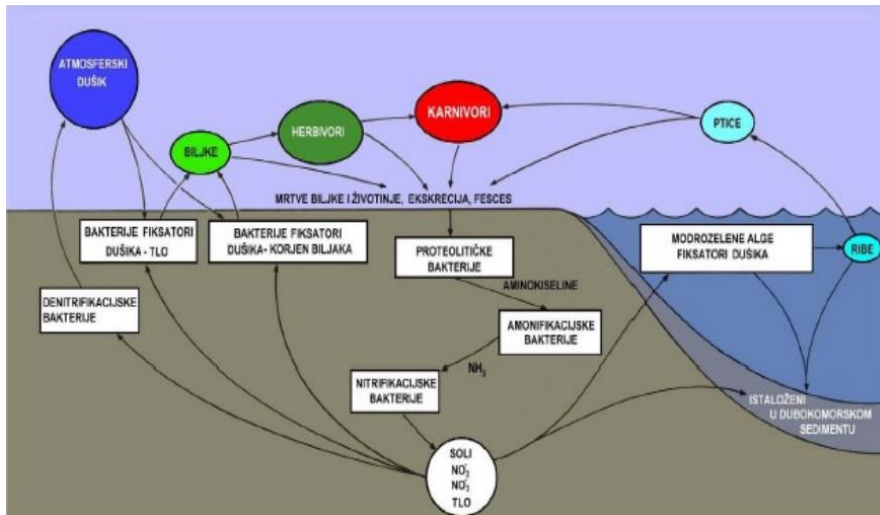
ATMOSFERSKI DUŠIK

BILJKE

HERBIVORI

KARNIVORI

PTICE

MRTVE BILJKE I ŽIVOTINJE, EKSKRECIJA, FESCES

BAKTERIJE FIKSATORI DUŠIKA - TLO

BAKTERIJE FIKSATORI DUŠIKA- KORJEN BILJAKA

PROTEOLITIČKE BAKTERIJE

MODROZELENE ALGE FIKSATORI DUŠIKA

RIBE

DENITRIFIKACIJSKE BAKTERIJE

AMINOKISELINE

AMONIFIKACIJSKE BAKTERIJE

$NH_3$

NITRIFIKACIJSKE BAKTERIJE

ISTALOŽENI U DUBOKOMORSKOM SEDIMENTU

SOLI $NO_2^-$ $NO_3^-$ TLO